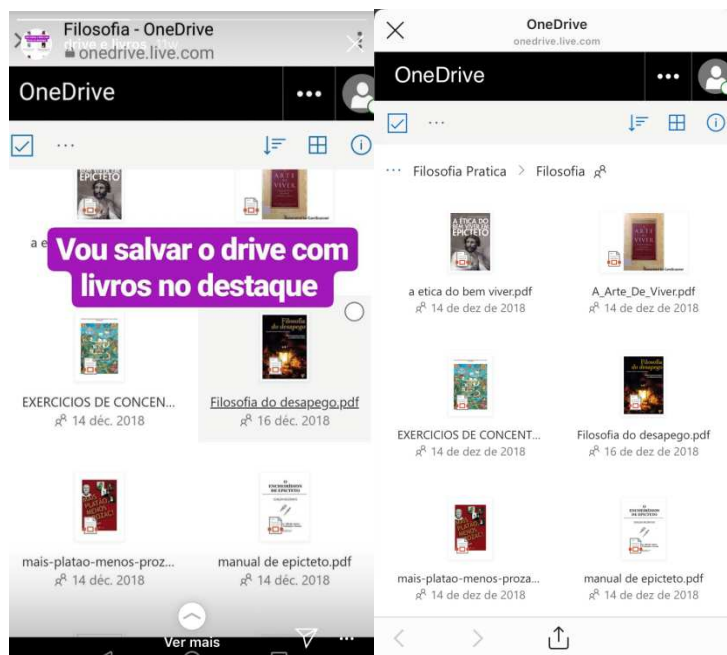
Filosofia - OneDrive
onedrive.live.com

OneDrive

Vou salvar o drive com livros no destaque

EXERCICIOS DE CONCEN...
14 déc. 2018

Filosofia do desapego.pdf
16 déc. 2018

mais-platao-menos-proz...
14 déc. 2018

manual de epicteto.pdf
14 déc. 2018

Ver mais

OneDrive
onedrive.live.com

OneDrive

··· Filosofia Pratica > Filosofia

a etica do bem viver.pdf
14 de dez de 2018

A_Arte_De_Viver.pdf
14 de dez de 2018

EXERCICIOS DE CONCENT...
14 de dez de 2018

Filosofia do desapego.pdf
16 de dez de 2018

mais-platao-menos-proza...
14 de dez de 2018

manual de epicteto.pdf
14 de dez de 2018